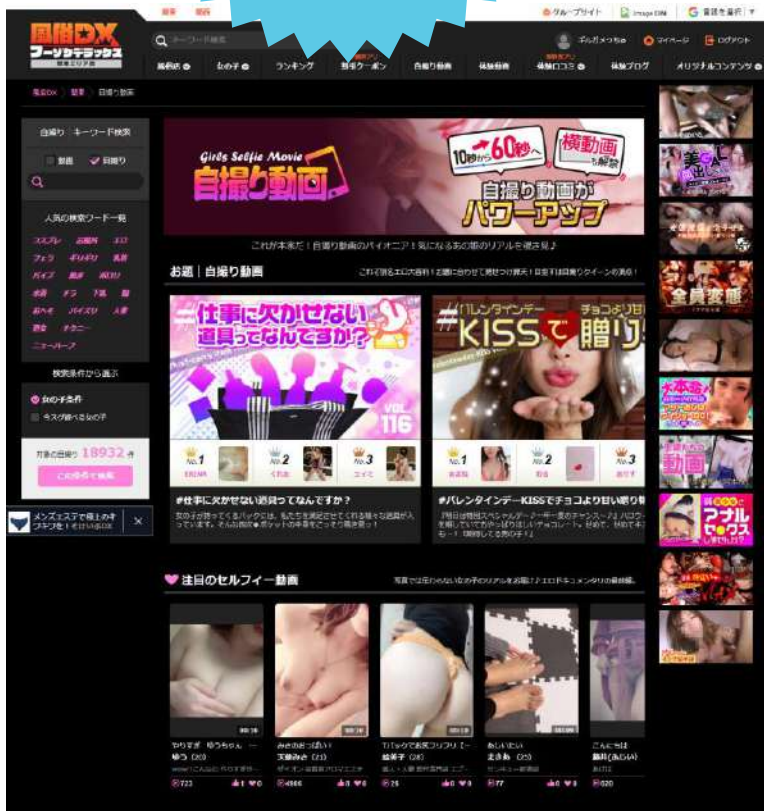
風俗DX フーゾクデラックス

グループサイト　Image DB　言語を選択

キーワード検索

ギルガメッシュ　マイページ　ログアウト

風俗店　女の子　ランキング　割引クーポン　自撮り動画　体験動画　体験口コミ　体験ブログ　オリジナルコンテンツ

風俗DX > 関東 > 自撮り動画

自撮り キーワード検索

動画　自撮り

人気の検索ワード一覧

コスプレ　お風呂　エロ　フェラ　ギリギリ　乳首　パイブ　脚　脱ぎ　水着　オナ　下着　おっぱい　パイズリ　人妻　潮　オナニー　ニーハイ

検索条件から選ぶ

女の子条件

今スグ遊べる女の子

対象の自撮り 18932 件

この条件で検索

メンズエステで極上のキワキワを！それはいい　×

Girls Selfie Movie 自撮り動画

10秒から60秒へ　横動画も解禁

自撮り動画がパワーアップ

これぞ本家だ！自撮り動画のパイオニア！気になるあの娘のリアルを徹底見よ♪

お題｜自撮り動画

仕事に欠かせない道具ってなんですか？　VOL 116

バレンタインデー チョコよりも甘い KISSで贈り

No.1　No.2　No.3

#仕事に欠かせない道具ってなんですか？

#バレンタインデーKISSでチョコより甘い贈り物

注目のセルフィー動画

全員変態

動画

アナルセックス